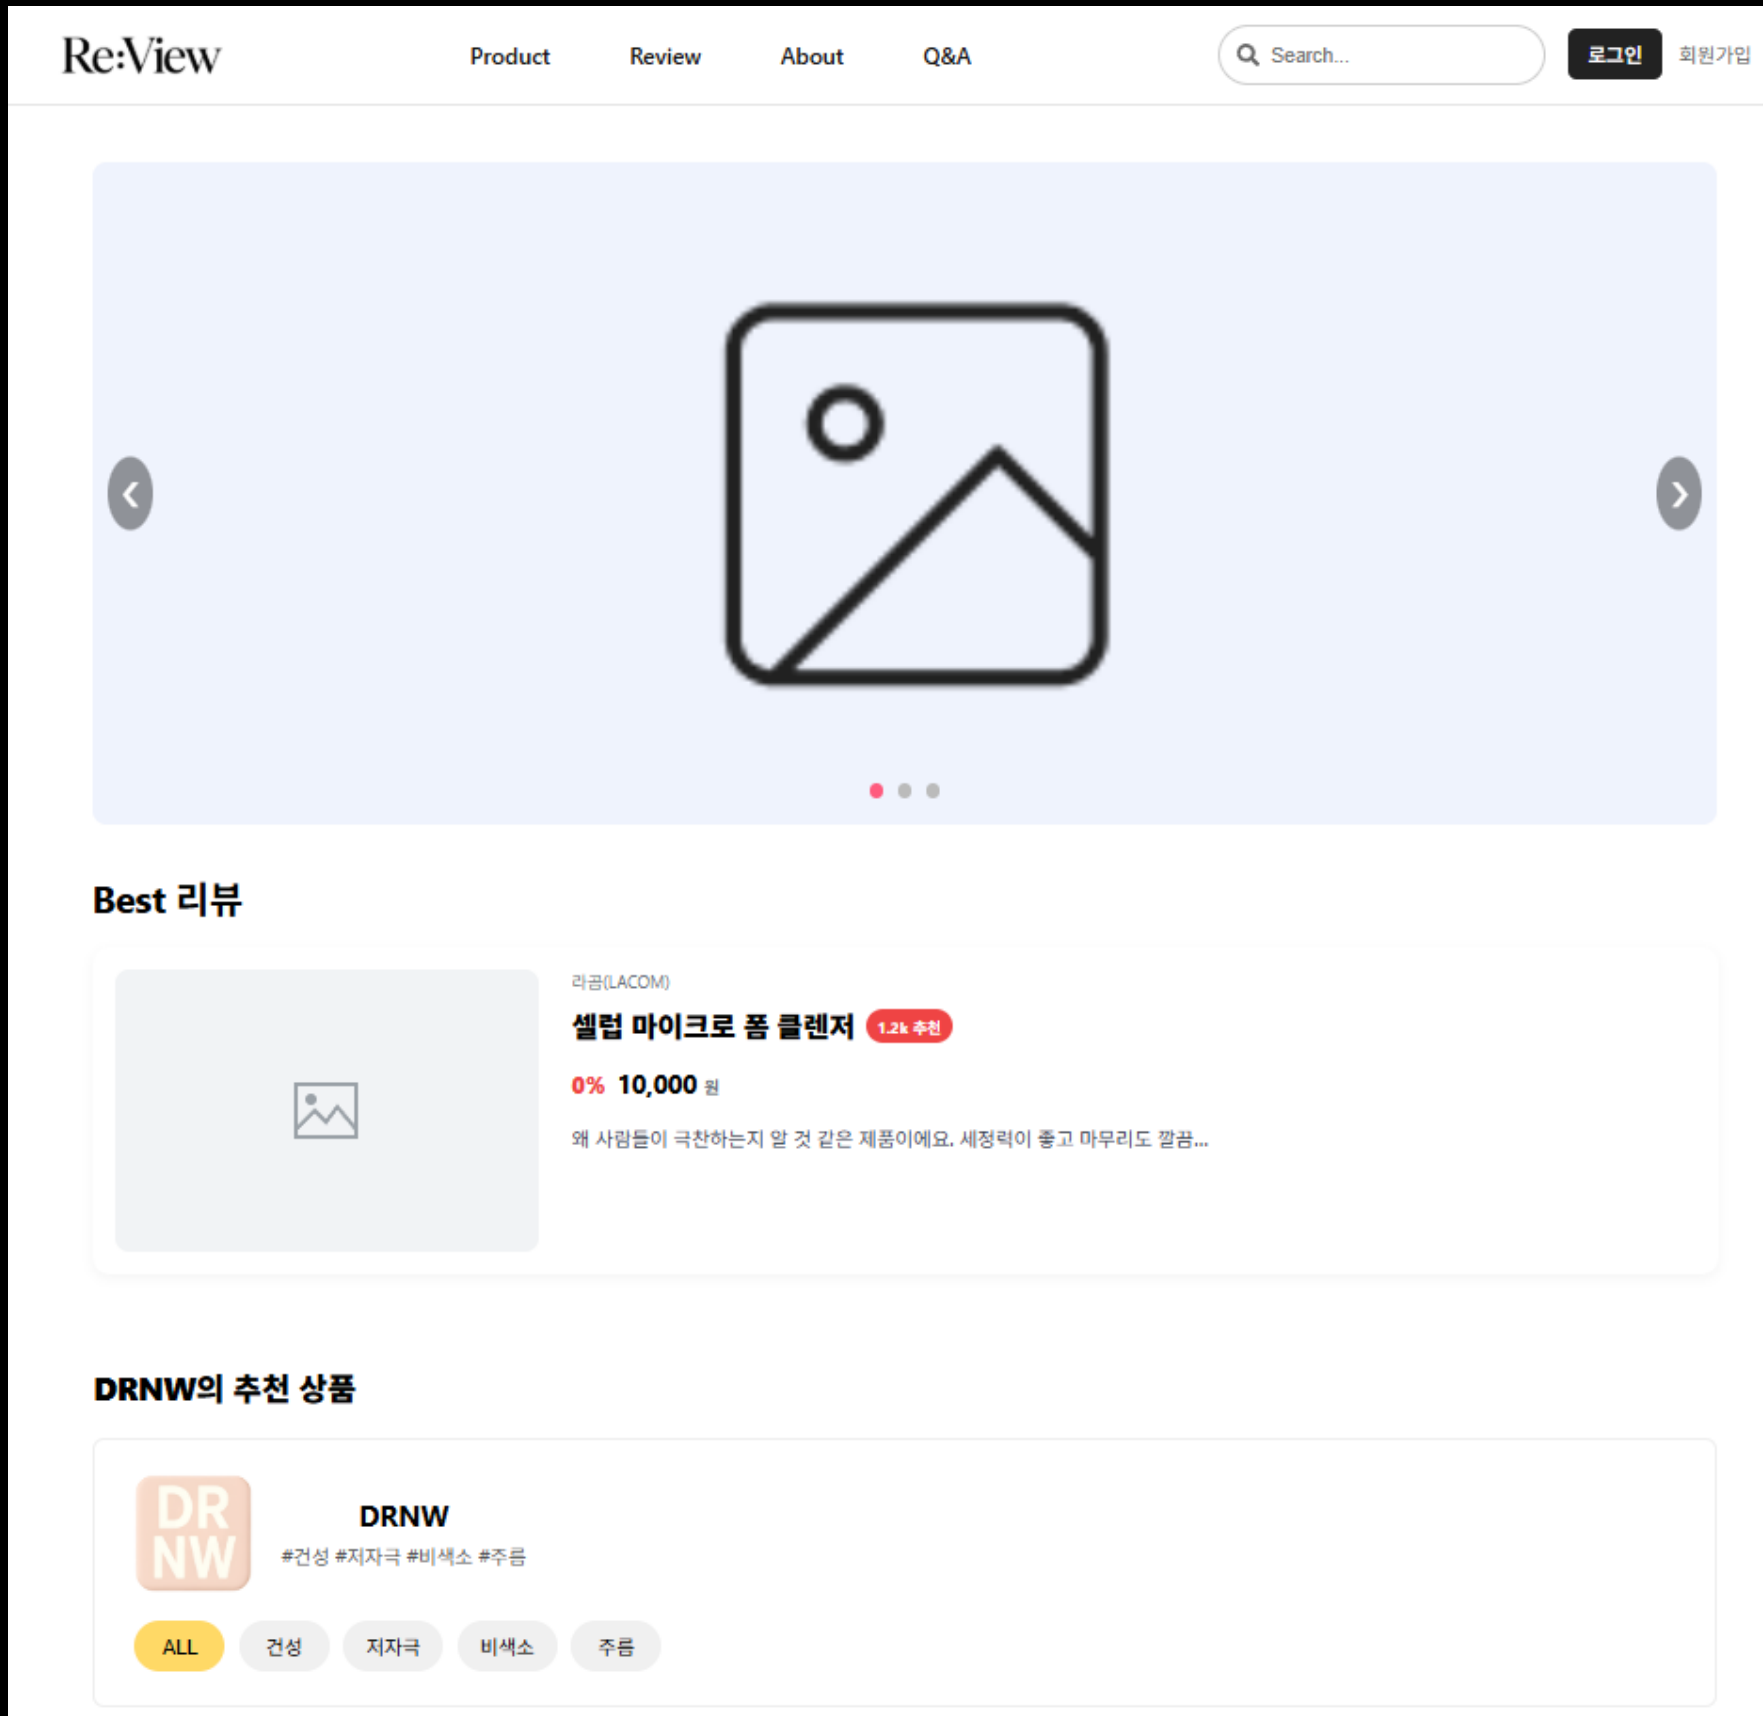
Re:View

Product Review About Q&A

Search...

로그인 회원가입

Best 리뷰

라콤(LACOM)

셀럽 마이크로 폼 클렌저 1.2k 추천

0% 10,000 원

왜 사람들이 극찬하는지 알 것 같은 제품이에요. 세정력이 좋고 마무리도 깔끔...

DRNW의 추천 상품

DR NW

DRNW

#건성 #지자극 #비색소 #주름

ALL 건성 지자극 비색소 주름